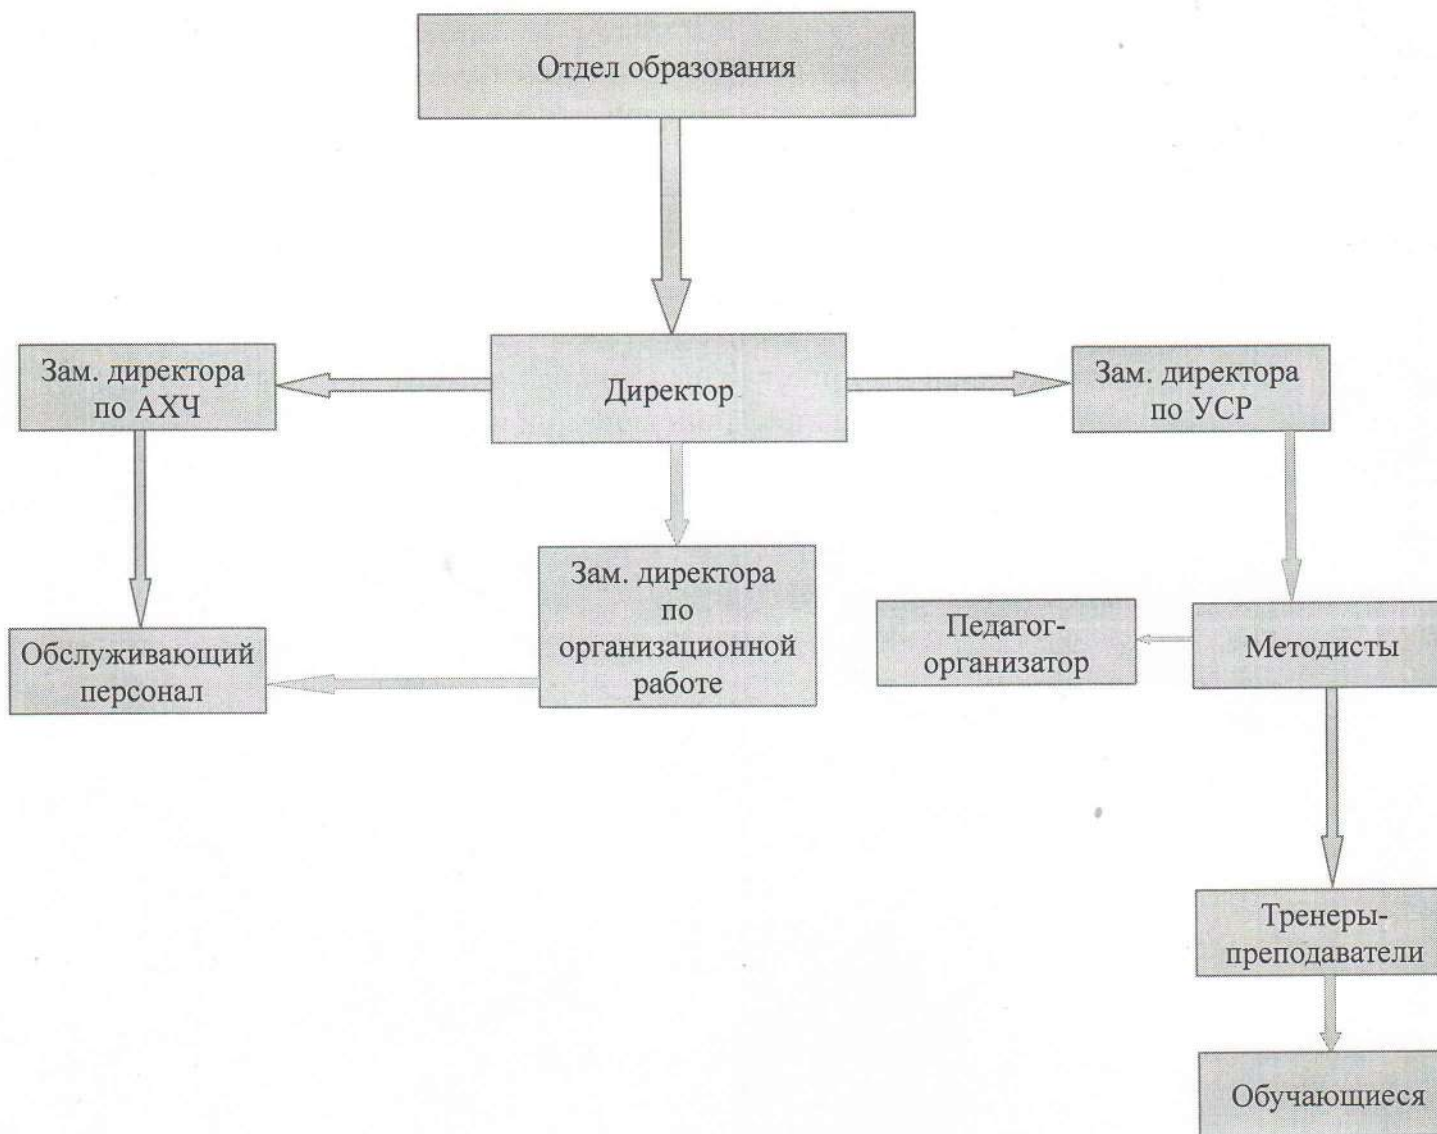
Отдел образования

Зам. директора по АХЧ

Директор

Зам. директора по УСР

Зам. директора по организационной работе

Обслуживающий персонал

Педагог-организатор

Методисты

Тренеры-преподаватели

Обучающиеся